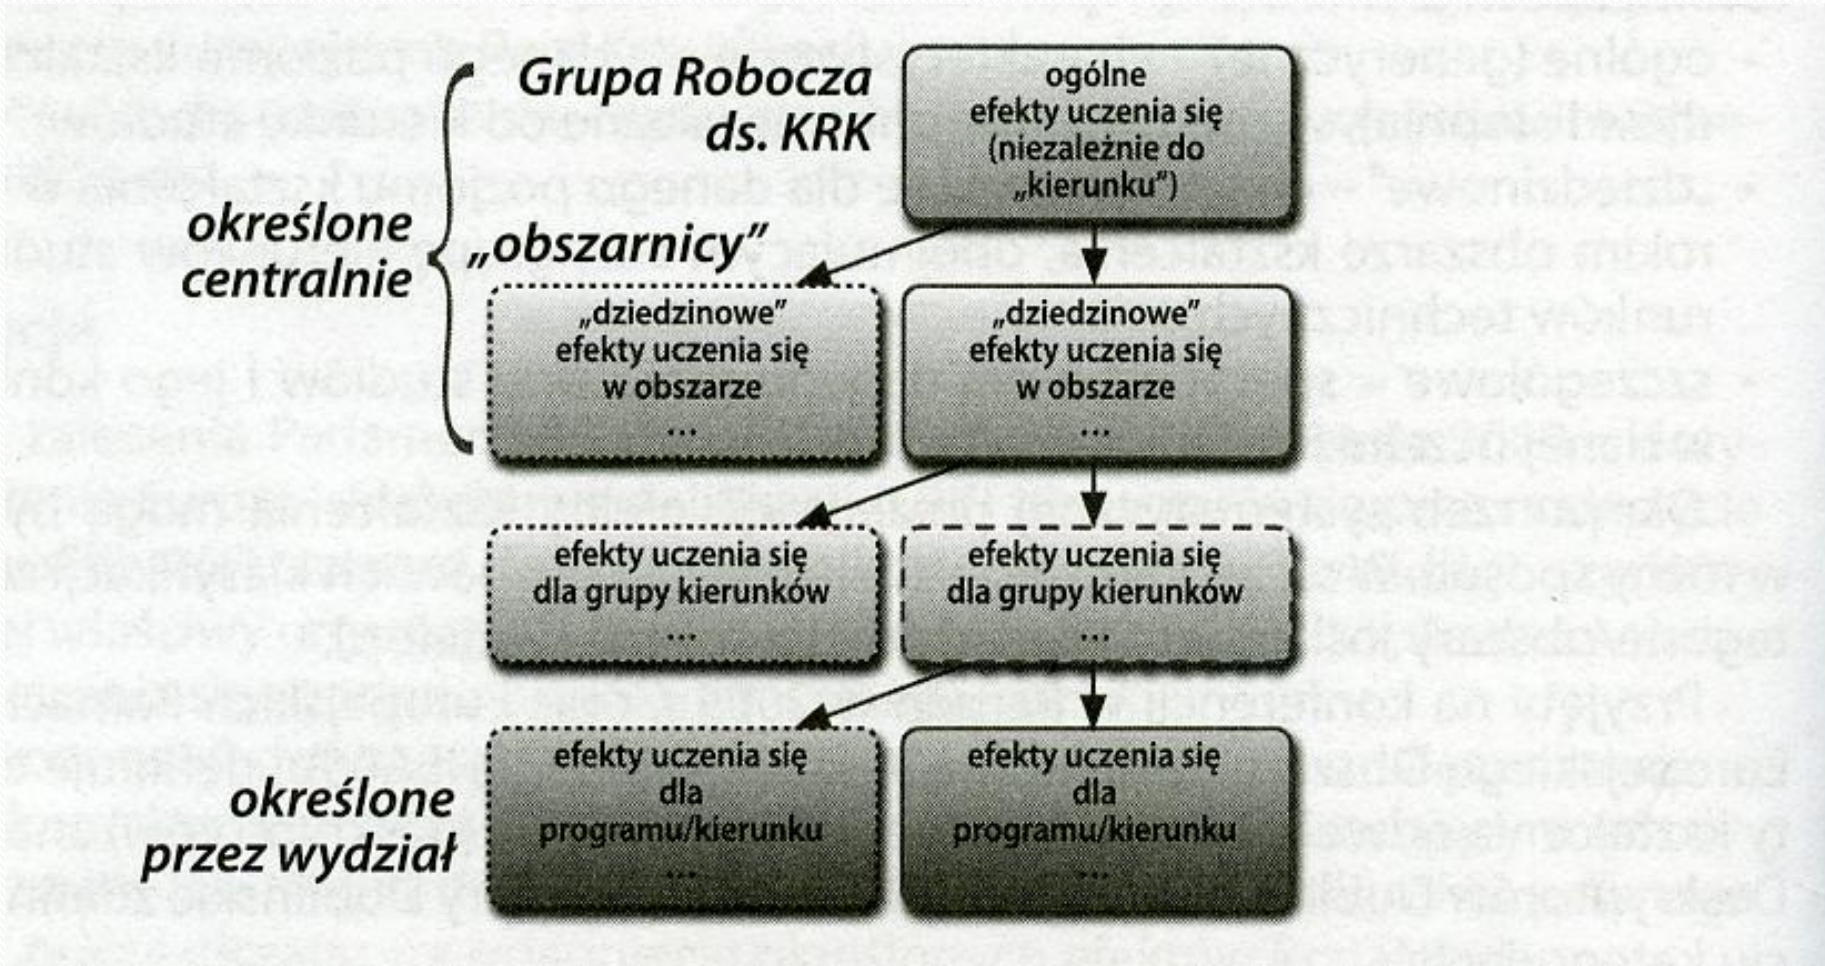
Grupa Robocza ds. KRK

ogólne efekty uczenia się (niezależnie do „kierunku")

określone centralnie

„obszarnicy"

„dziedzinowe" efekty uczenia się w obszarze …

„dziedzinowe" efekty uczenia się w obszarze …

efekty uczenia się dla grupy kierunków …

efekty uczenia się dla grupy kierunków …

określone przez wydział

efekty uczenia się dla programu/kierunku …

efekty uczenia się dla programu/kierunku …